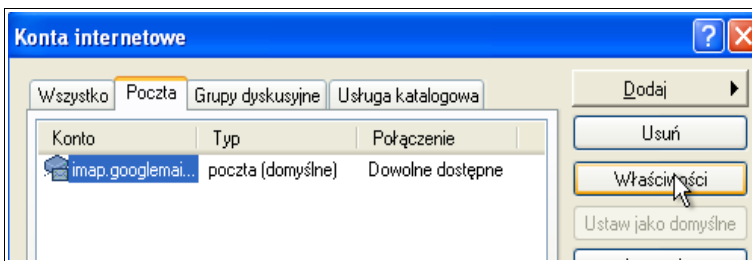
Konta internetowe

?

Wszystko | Poczta | Grupy dyskusyjne | Usługa katalogowa

| Konto | Typ | Połączenie |
|---|---|---|
| imap.googlemai... | poczta (domyślne) | Dowolne dostępne |

Dodaj

Usuń

Właściwości

Ustaw jako domyślne